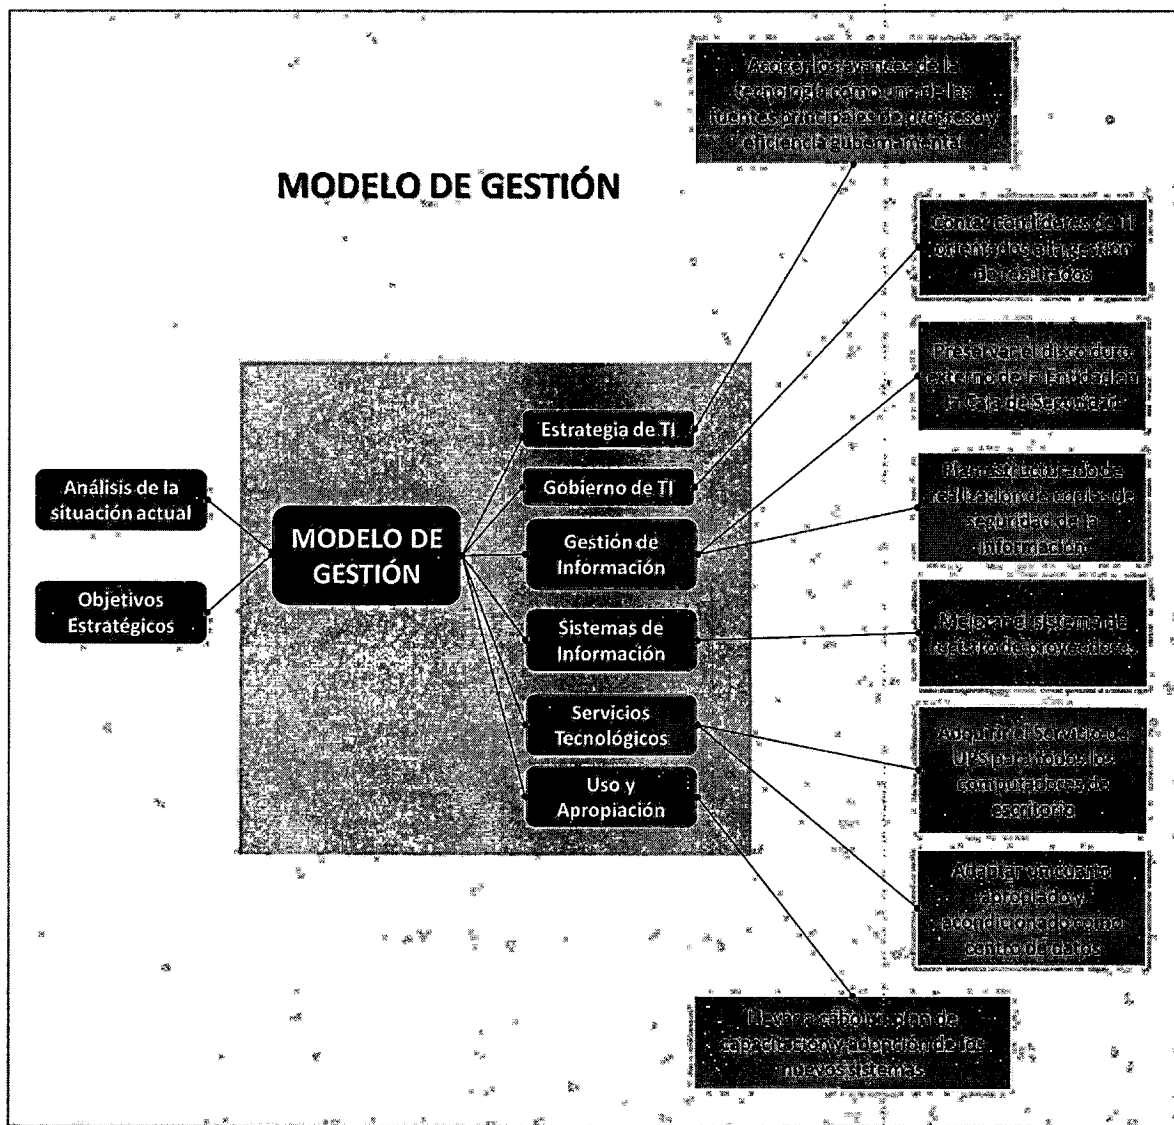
MODELO DE GESTIÓN

Acoger los avances de la tecnología como una de las fuentes principales de progreso y eficiencia gubernamental

Contar con líderes de TI orientados a la gestión de resultados

Preservar el disco duro externo de la Entidad en la Caja de Seguridad

Plan estructurado de realización de copias de seguridad de la información

Mejorar el sistema de registro de proyectos.

Adquirir el Servicio de UPS para todos los computadores de escritorio

Adaptar un cuarto apropiado y acondicionado como centro de datos

Llevar a cabo un plan de capacitación y adopción de los nuevos sistemas

Análisis de la situación actual

Objetivos Estratégicos

MODELO DE GESTIÓN

Estrategia de TI

Gobierno de TI

Gestión de Información

Sistemas de Información

Servicios Tecnológicos

Uso y Apropiación